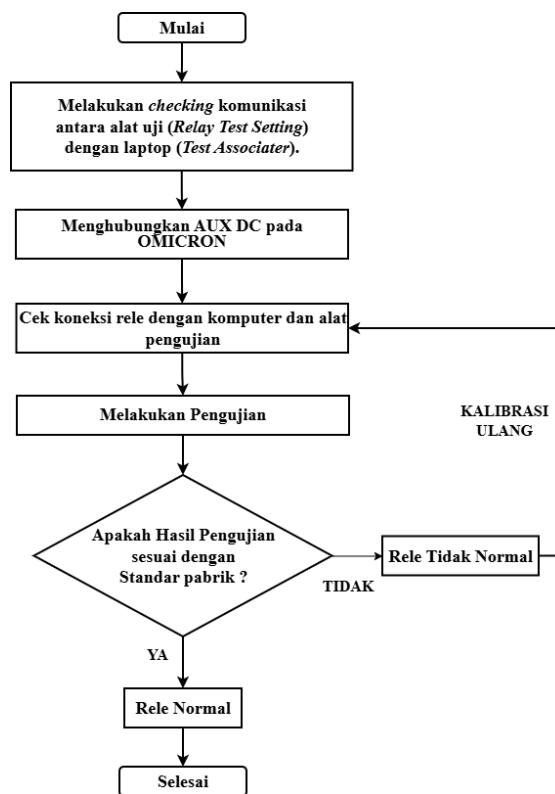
Mulai

Melakukan *checking* komunikasi antara alat uji (*Relay Test Setting*) dengan laptop (*Test Associater*).

Menghubungkan AUX DC pada OMICRON

Cek koneksi rele dengan komputer dan alat pengujian

Melakukan Pengujian

KALIBRASI ULANG

Apakah Hasil Pengujian sesuai dengan Standar pabrik ?

Rele Tidak Normal

TIDAK

YA

Rele Normal

Selesai